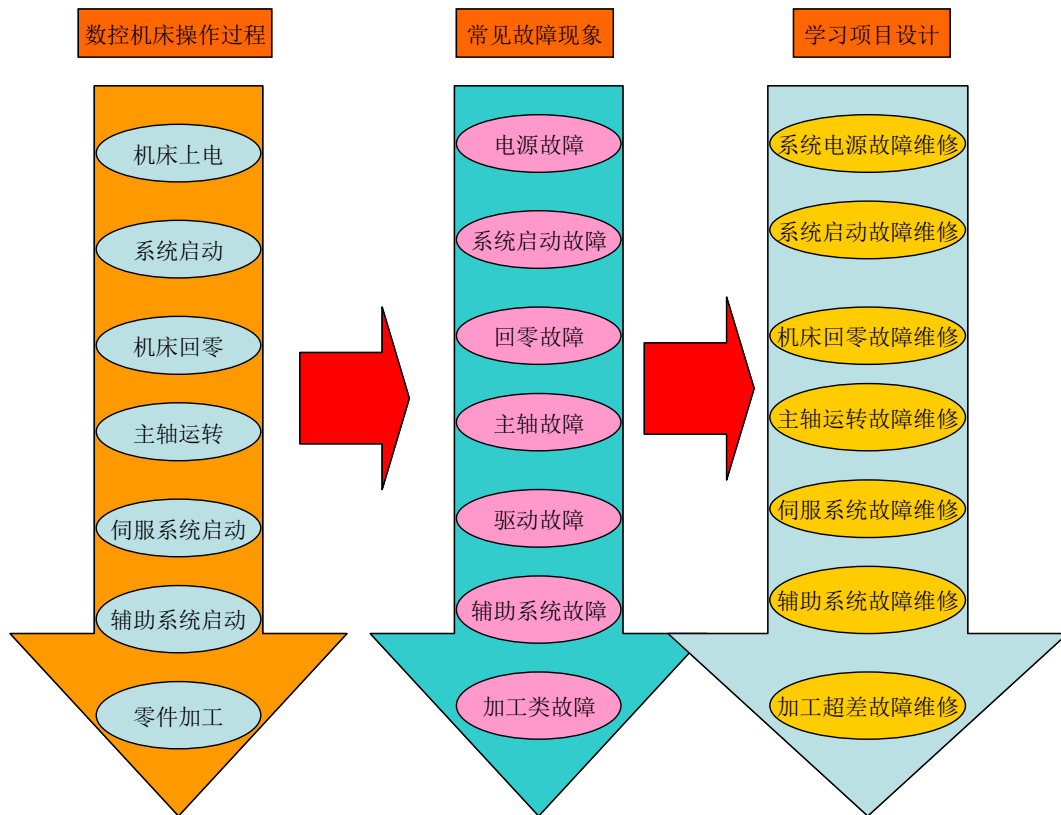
数控机床操作过程

机床上电

系统启动

机床回零

主轴运转

伺服系统启动

辅助系统启动

零件加工

常见故障现象

电源故障

系统启动故障

回零故障

主轴故障

驱动故障

辅助系统故障

加工类故障

学习项目设计

系统电源故障维修

系统启动故障维修

机床回零故障维修

主轴运转故障维修

伺服系统故障维修

辅助系统故障维修

加工超差故障维修